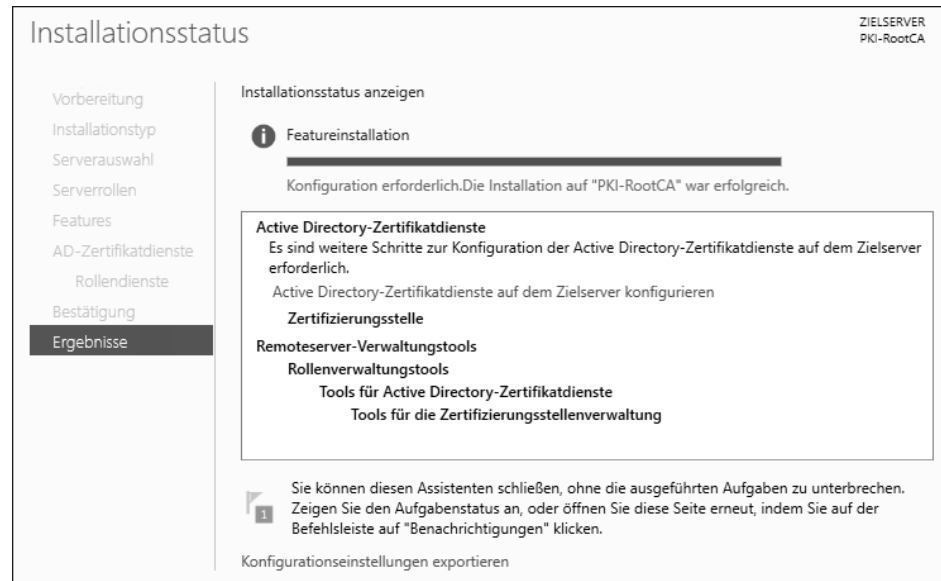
Installationsstatus

ZIELSERVER
PKI-RootCA

Vorbereitung
Installationstyp
Serverauswahl
Serverrollen
Features
AD-Zertifikatdienste
Rollendienste
Bestätigung
Ergebnisse

Installationsstatus anzeigen

Featureinstallation

Konfiguration erforderlich.Die Installation auf "PKI-RootCA" war erfolgreich.

Active Directory-Zertifikatdienste
Es sind weitere Schritte zur Konfiguration der Active Directory-Zertifikatdienste auf dem Zielserver erforderlich.
Active Directory-Zertifikatdienste auf dem Zielserver konfigurieren
Zertifizierungsstelle
Remoteserver-Verwaltungstools
Rollenverwaltungstools
Tools für Active Directory-Zertifikatdienste
Tools für die Zertifizierungsstellenverwaltung

1

Sie können diesen Assistenten schließen, ohne die ausgeführten Aufgaben zu unterbrechen. Zeigen Sie den Aufgabenstatus an, oder öffnen Sie diese Seite erneut, indem Sie auf der Befehlsleiste auf "Benachrichtigungen" klicken.

Konfigurationseinstellungen exportieren